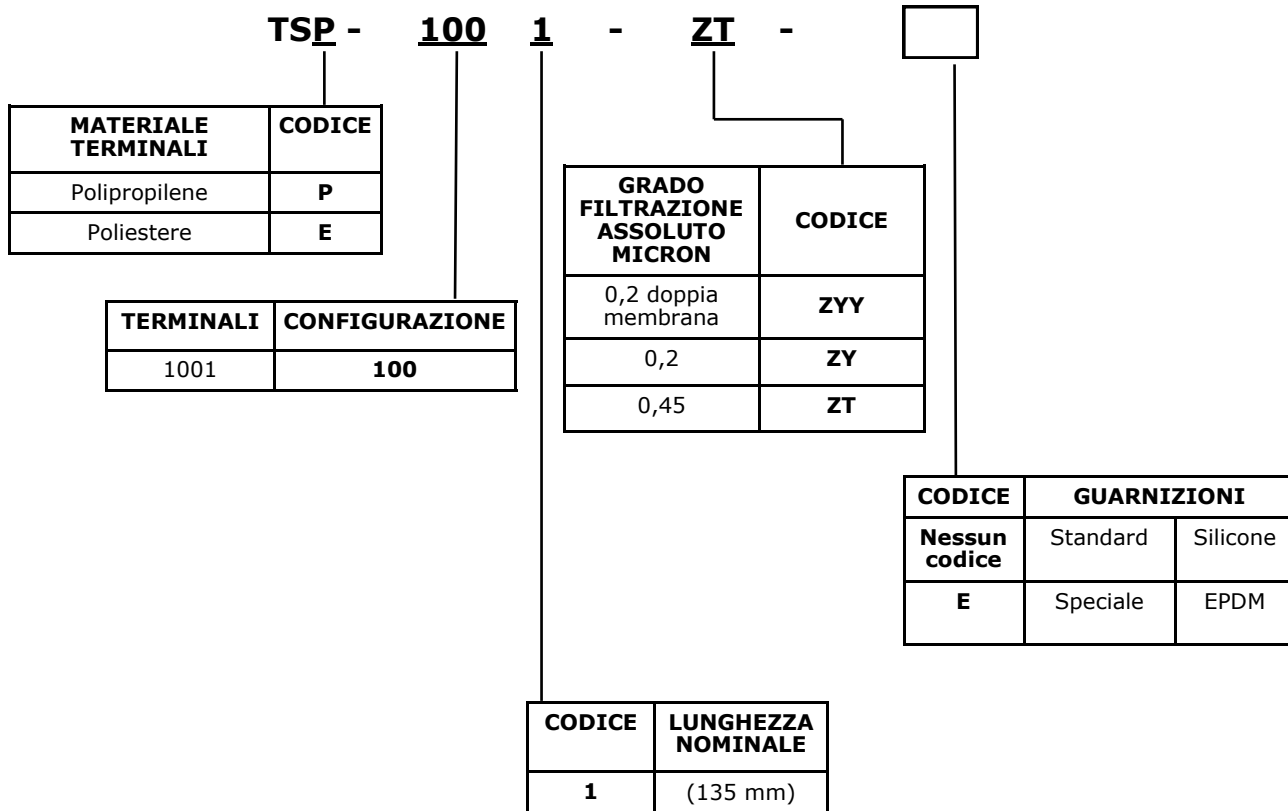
TSP - 100 1 - ZT -

| MATERIALE TERMINALI | CODICE |
|---|---|
| Polipropilene | P |
| Poliestere | E |

| TERMINALI | CONFIGURAZIONE |
|---|---|
| 1001 | 100 |

| GRADO FILTRAZIONE ASSOLUTO MICRON | CODICE |
|---|---|
| 0,2 doppia membrana | ZYY |
| 0,2 | ZY |
| 0,45 | ZT |

| CODICE | GUARNIZIONI | |
|---|---|---|
| Nessun codice | Standard | Silicone |
| E | Speciale | EPDM |

| CODICE | LUNGHEZZA NOMINALE |
|---|---|
| 1 | (135 mm) |